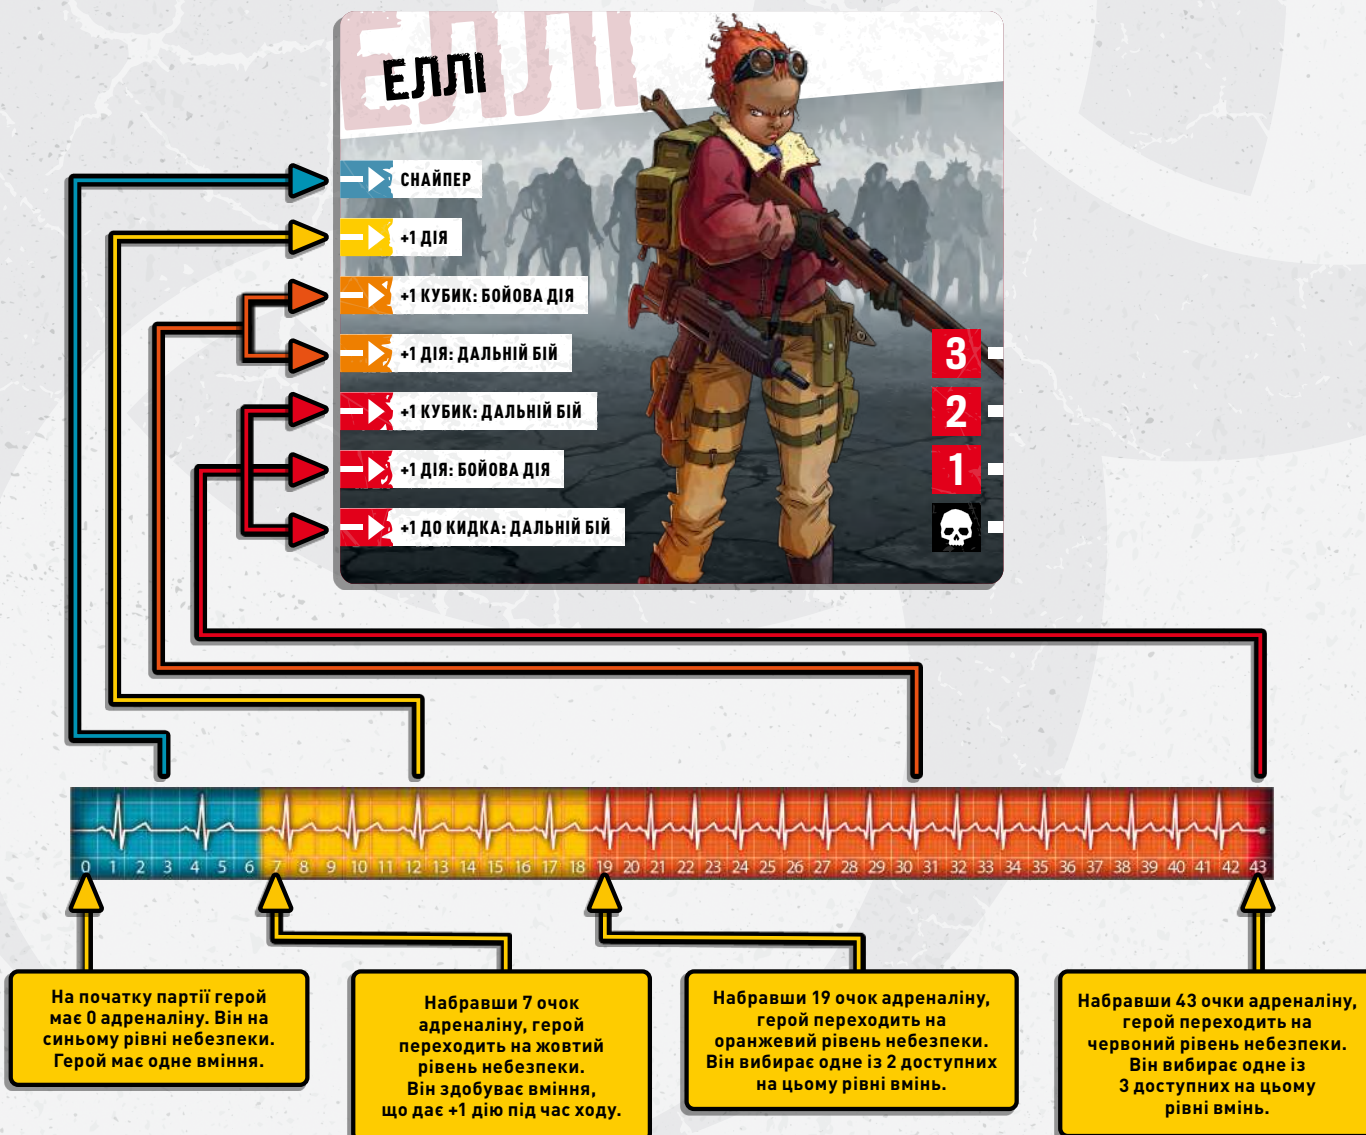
ЕЛЛІ

ЕЛЛІ

СНАЙПЕР

+1 ДІЯ

+1 КУБИК: БОЙОВА ДІЯ

+1 ДІЯ: ДАЛЬНІЙ БІЙ

+1 КУБИК: ДАЛЬНІЙ БІЙ

+1 ДІЯ: БОЙОВА ДІЯ

+1 ДО КИДКА: ДАЛЬНІЙ БІЙ

3

2

1

0 1 2 3 4 5 6 7 8 9 10 11 12 13 14 15 16 17 18 19 20 21 22 23 24 25 26 27 28 29 30 31 32 33 34 35 36 37 38 39 40 41 42 43

На початку партії герой має 0 адреналіну. Він на синьому рівні небезпеки. Герой має одне вміння.

Набравши 7 очок адреналіну, герой переходить на жовтий рівень небезпеки. Він здобуває вміння, що дає +1 дію під час ходу.

Набравши 19 очок адреналіну, герой переходить на оранжевий рівень небезпеки. Він вибирає одне із 2 доступних на цьому рівні вмінь.

Набравши 43 очки адреналіну, герой переходить на червоний рівень небезпеки. Він вибирає одне із 3 доступних на цьому рівні вмінь.